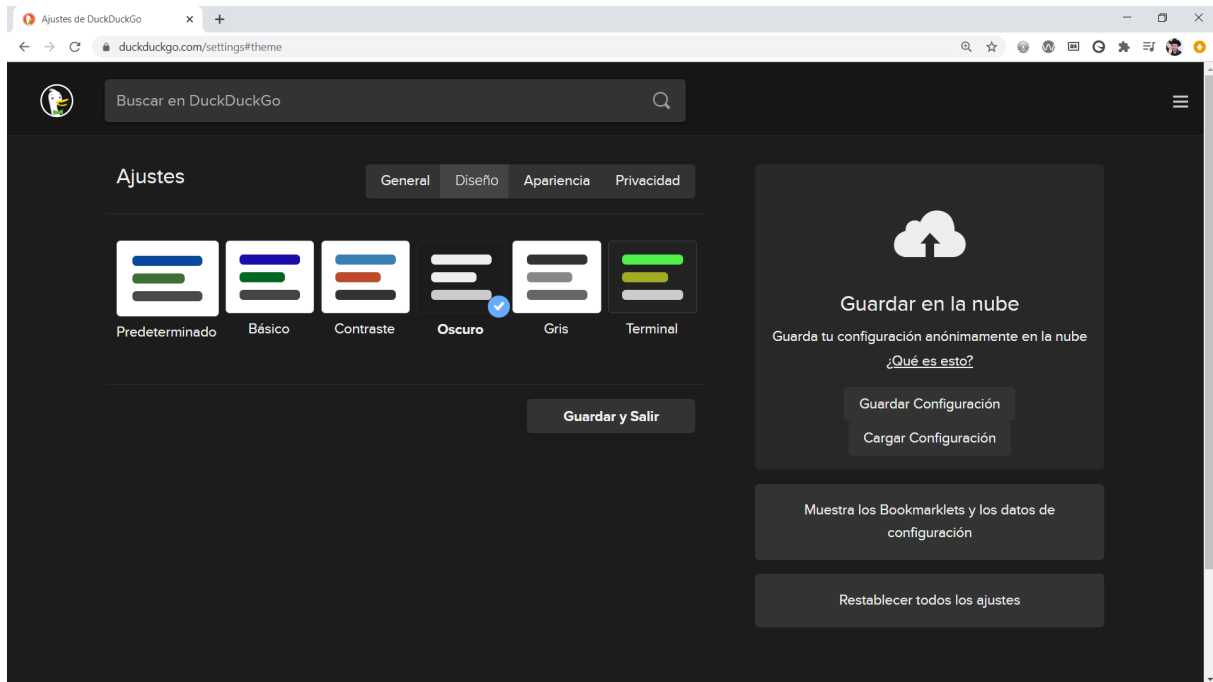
Ajustes de DuckDuckGo

duckduckgo.com/settings#theme

Buscar en DuckDuckGo

Ajustes

General Diseño Apariencia Privacidad

Predeterminado Básico Contraste Oscuro Gris Terminal

Guardar y Salir

Guardar en la nube

Guarda tu configuración anónimamente en la nube

¿Qué es esto?

Guardar Configuración

Cargar Configuración

Muestra los Bookmarklets y los datos de configuración

Restablecer todos los ajustes